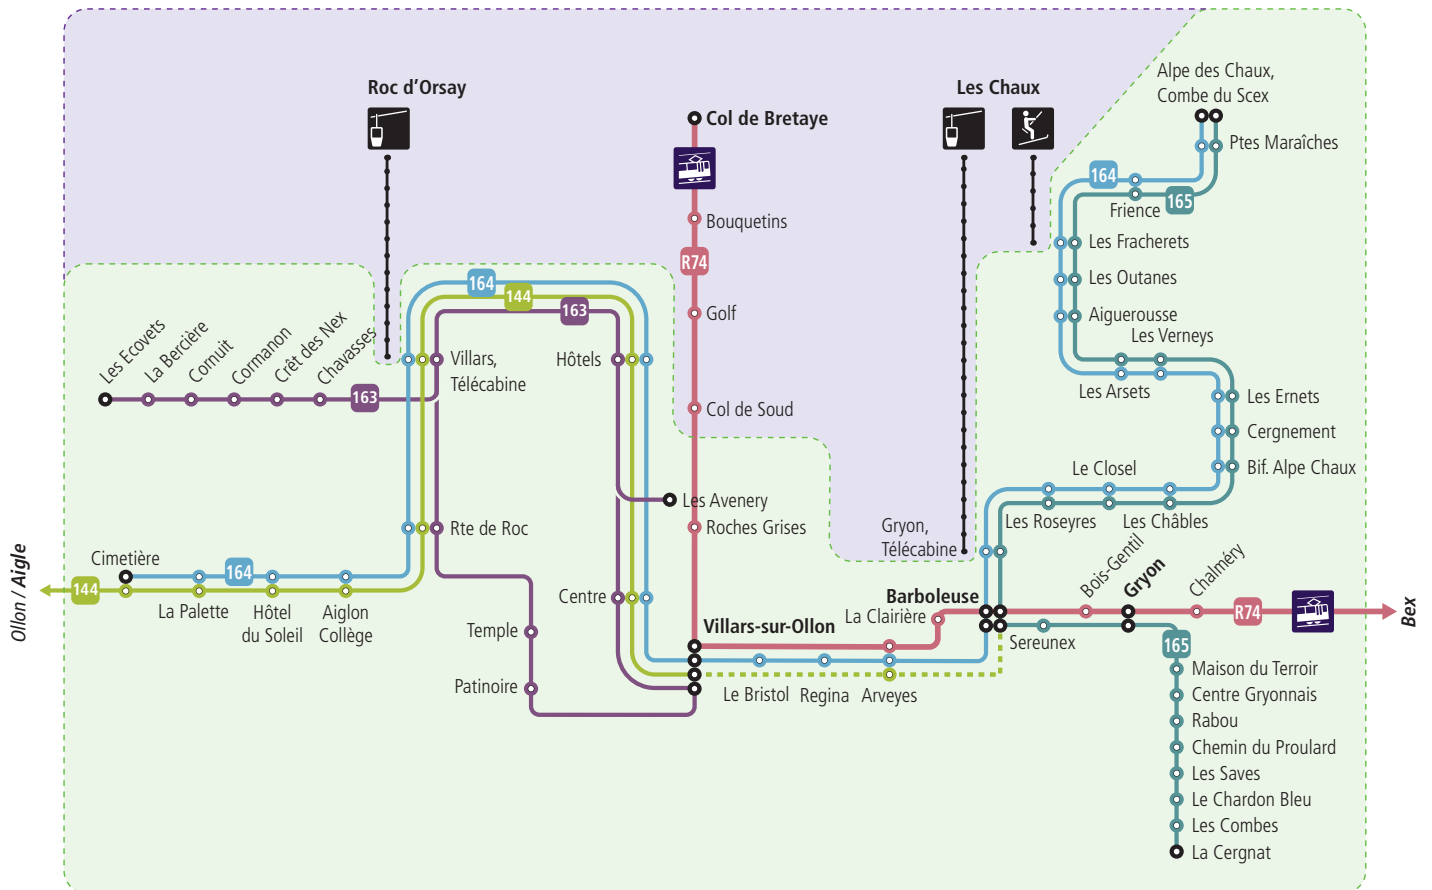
Roc d'Orsay

Col de Bretaye

Les Chaux

Alpe des Chaux, Combe du Scex

Ptes Maraîches

164

165

Frience

Les Fracherets

Les Outanes

Aiguerousse

Les Verneys

Les Arsets

Les Ernets

Cergnement

Bif. Alpe Chaux

Bouquetins

R74

Golf

Col de Soud

164

144

163

Les Ecovets

La Bercière

Cornuit

Cormanon

Crêt des Nex

Chavasses

163

Villars, Télécabine

Hôtels

Les Avenery

Roches Grises

Rte de Roc

Gryon, Télécabine

Le Closel

Les Roseyres

Les Châbles

Cimetière

164

144

La Palette

Hôtel du Soleil

Aiglon Collège

Ollon / Aigle

Centre

Temple

Patinoire

Villars-sur-Ollon

Barboleuse

La Clairière

Bois-Gentil

Gryon

Chalméry

R74

Bex

Sereunex

165

Le Bristol

Regina

Arveyes

Maison du Terroir

Centre Gryonnais

Rabou

Chemin du Proulard

Les Saves

Le Chardon Bleu

Les Combes

La Cergnat